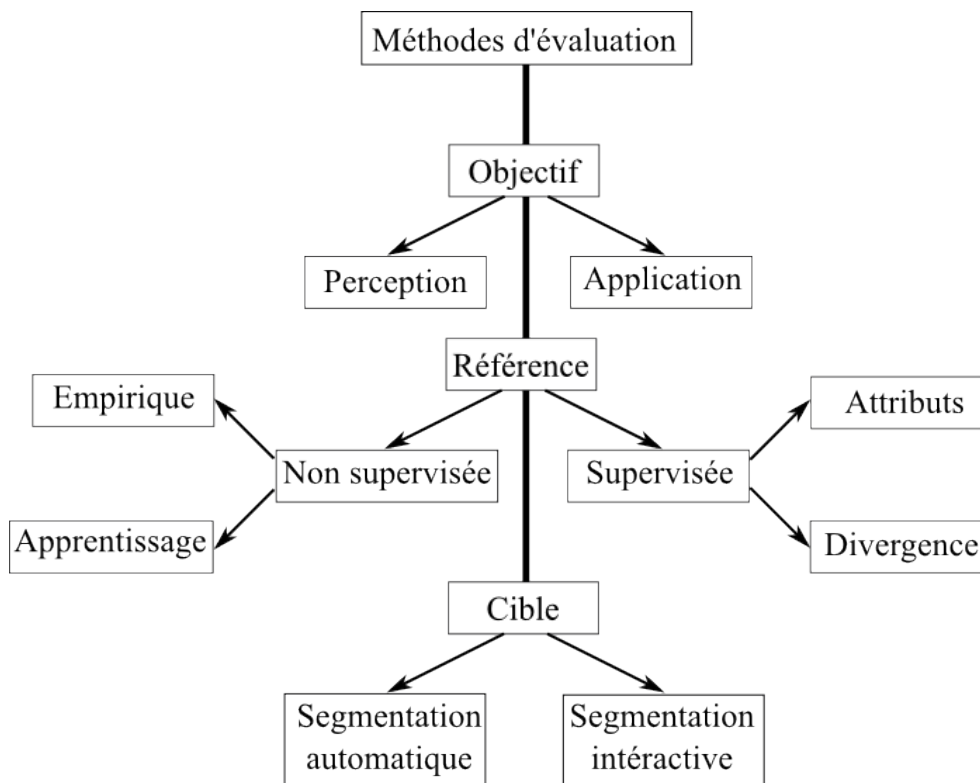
Méthodes d'évaluation

Objectif

Perception

Application

Référence

Empirique

Non supervisée

Apprentissage

Supervisée

Attributs

Divergence

Cible

Segmentation automatique

Segmentation intéractive